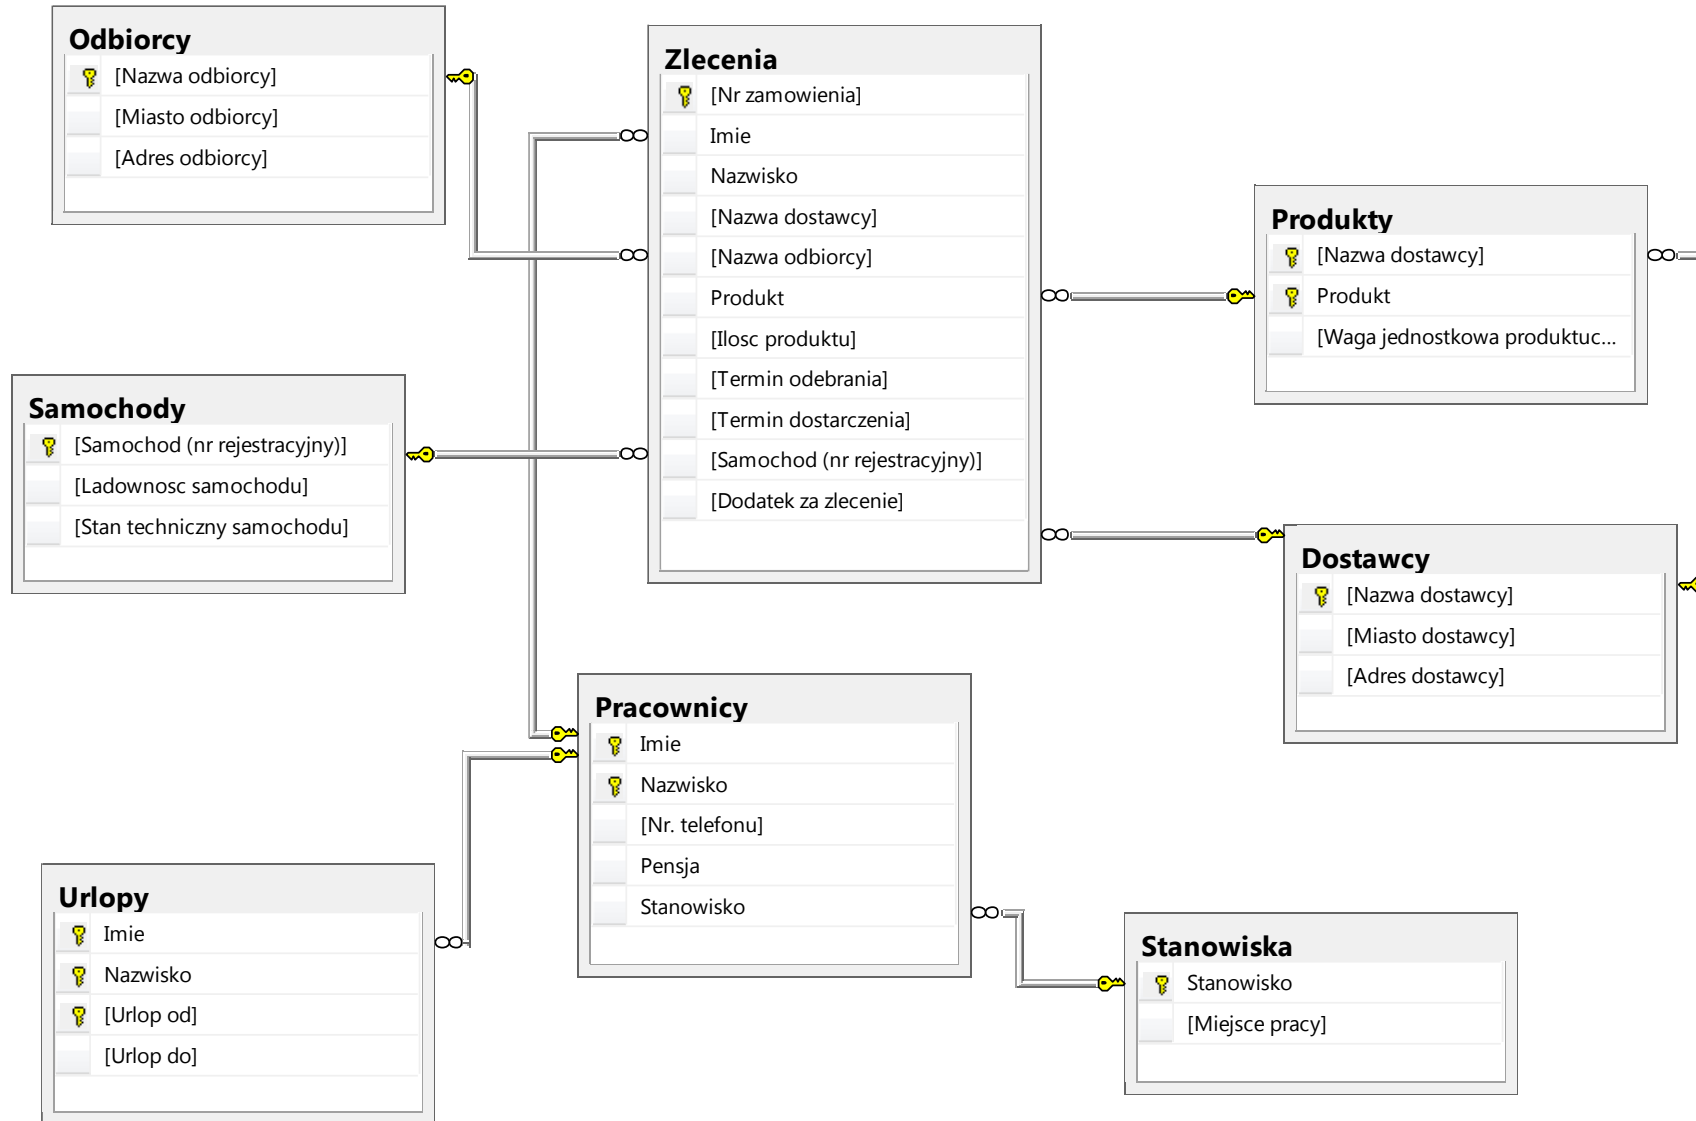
Odbiorcy
[Nazwa odbiorcy]
[Miasto odbiorcy]
[Adres odbiorcy]

Zlecenia
[Nr zamowienia]
Imie
Nazwisko
[Nazwa dostawcy]
[Nazwa odbiorcy]
Produkt
[Ilosc produktu]
[Termin odebrania]
[Termin dostarczenia]
[Samochod (nr rejestracyjny)]
[Dodatek za zlecenie]

Produkty
[Nazwa dostawcy]
Produkt
[Waga jednostkowa produktuc...

Samochody
[Samochod (nr rejestracyjny)]
[Ladownosc samochodu]
[Stan techniczny samochodu]

Dostawcy
[Nazwa dostawcy]
[Miasto dostawcy]
[Adres dostawcy]

Pracownicy
Imie
Nazwisko
[Nr. telefonu]
Pensja
Stanowisko

Urlopy
Imie
Nazwisko
[Urlop od]
[Urlop do]

Stanowiska
Stanowisko
[Miejsce pracy]